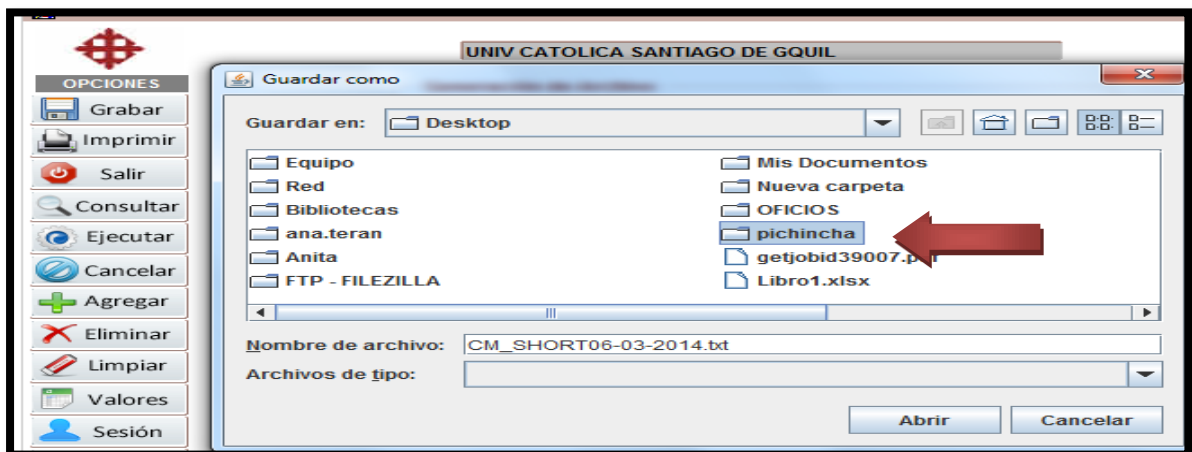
UNIV CATOLICA SANTIAGO DE GQUIL

OPCIONES
Grabar
Imprimir
Salir
Consultar
Ejecutar
Cancelar
Agregar
Eliminar
Limpiar
Valores
Sesión

Guardar como

Guardar en: Desktop

Equipo
Red
Bibliotecas
ana.teran
Anita
FTP - FILEZILLA
Mis Documentos
Nueva carpeta
OFICIOS
pichincha
getjobid39007.p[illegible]
Libro1.xlsx

Nombre de archivo: CM_SHORT06-03-2014.txt
Archivos de tipo:

Abrir
Cancelar